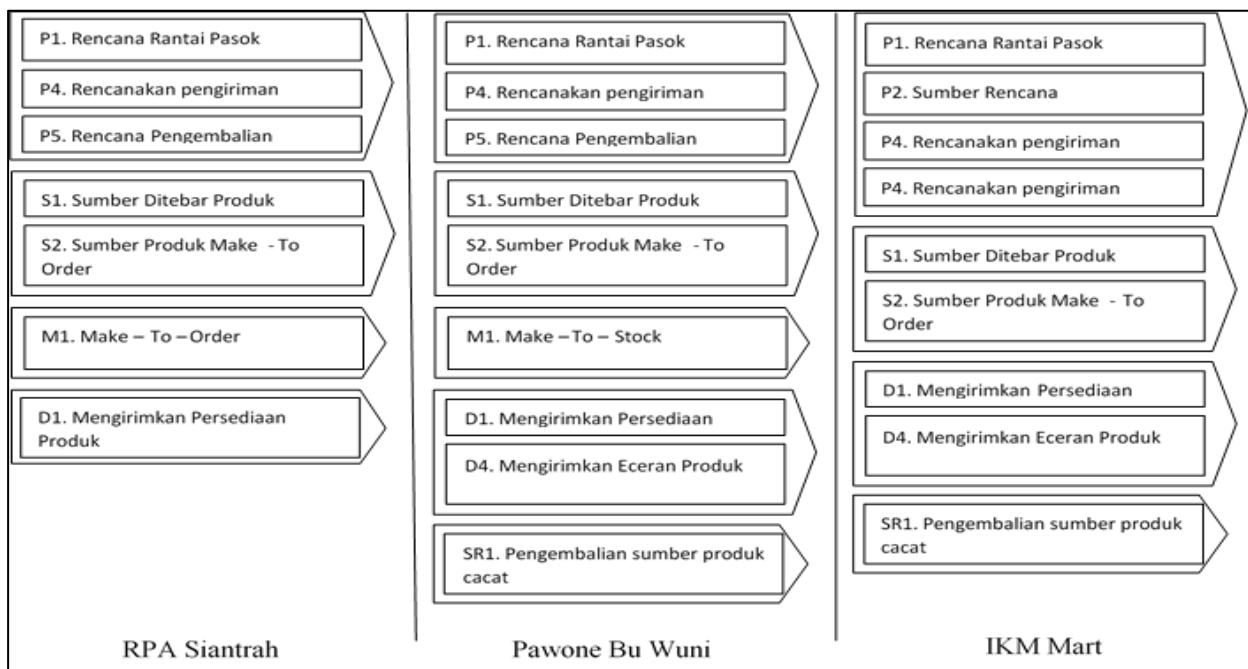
P1. Rencana Rantai Pasok

P4. Rencanakan pengiriman

P5. Rencana Pengembalian

S1. Sumber Ditebar Produk

S2. Sumber Produk Make - To Order

M1. Make – To – Order

D1. Mengirimkan Persediaan Produk

RPA Siantrah

P1. Rencana Rantai Pasok

P4. Rencanakan pengiriman

P5. Rencana Pengembalian

S1. Sumber Ditebar Produk

S2. Sumber Produk Make - To Order

M1. Make – To – Stock

D1. Mengirimkan Persediaan

D4. Mengirimkan Eceran Produk

SR1. Pengembalian sumber produk cacat

Pawone Bu Wuni

P1. Rencana Rantai Pasok

P2. Sumber Rencana

P4. Rencanakan pengiriman

P4. Rencanakan pengiriman

S1. Sumber Ditebar Produk

S2. Sumber Produk Make - To Order

D1. Mengirimkan Persediaan

D4. Mengirimkan Eceran Produk

SR1. Pengembalian sumber produk cacat

IKM Mart